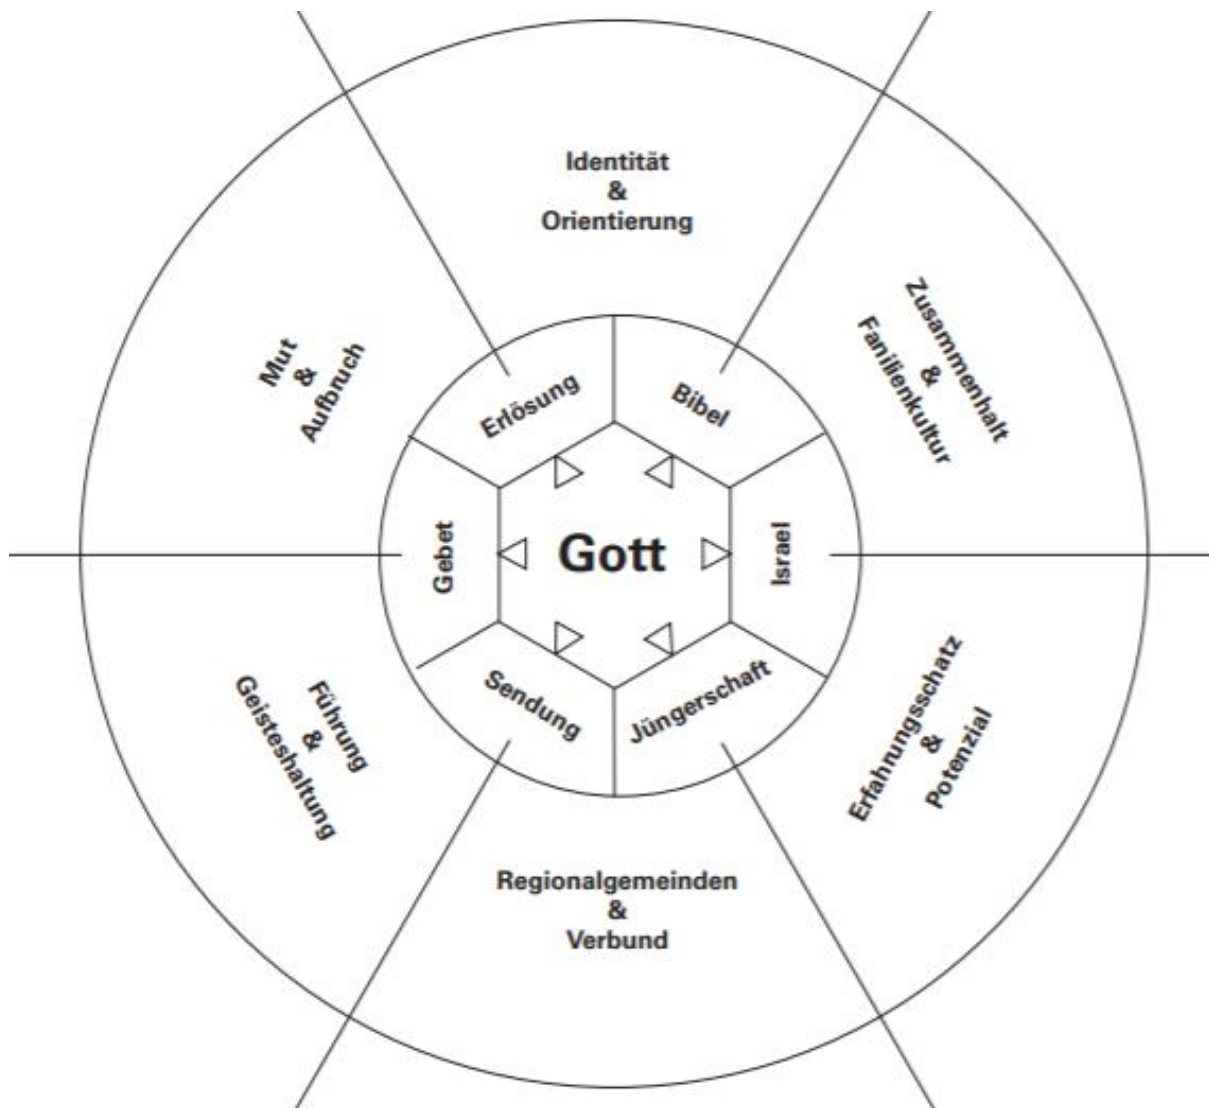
Identität
&
Orientierung

Zusammenhalt
&
Familienkultur

Erfahrungsschatz
&
Potenzial

Regionalgemeinden
&
Verbund

Führung
&
Geisteshaltung

Mut
&
Aufbruch

Erlösung

Bibel

Israel

Jüngerschaft

Sendung

Gebet

Gott